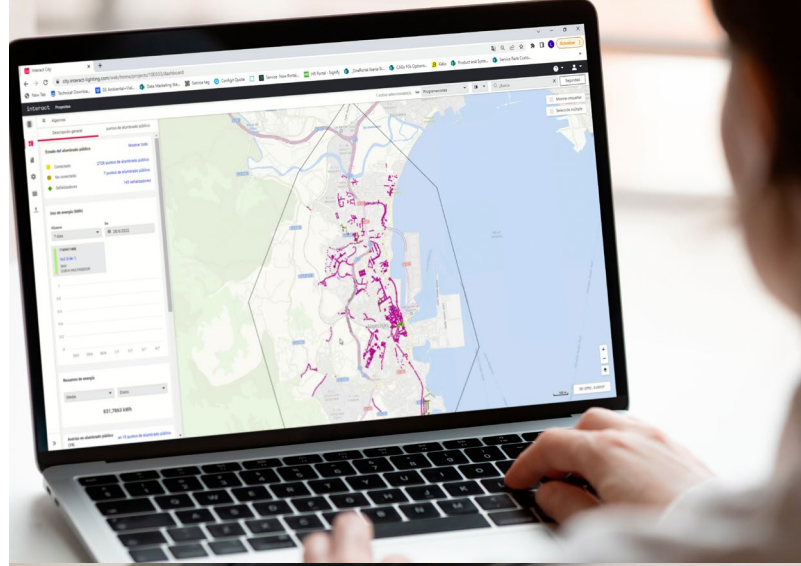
Interact City

city.interact-lighting.com/web/home/projects/10033/dashboard

New Tab Technical Coordina... 3D Ambiental • Val... Data Marketing Ana... Service log Configit Quote Service: New Portal... HR Portal - Signify ZineRoot Home R... CAGs FOs Options... Kebo Product and Syste... Service Parts Custo...

interact Proyectos

Programaciones

Buscar

Mostrar etiquetas

Selección múltiple

Descripción general

puntos de alumbrado público

Estado del alumbrado público

Mostrar todo

Conectado

2720 puntos de alumbrado público

No conectado

7 puntos de alumbrado público

Señalizaciones

143 señalizaciones

Uso de energía (kWh)

1 día

Consumo total

831,7860 kWh

Resumen de energía

Media

Enero

831,7860 kWh

Averías en alumbrado público

en 73 puntos de alumbrado público